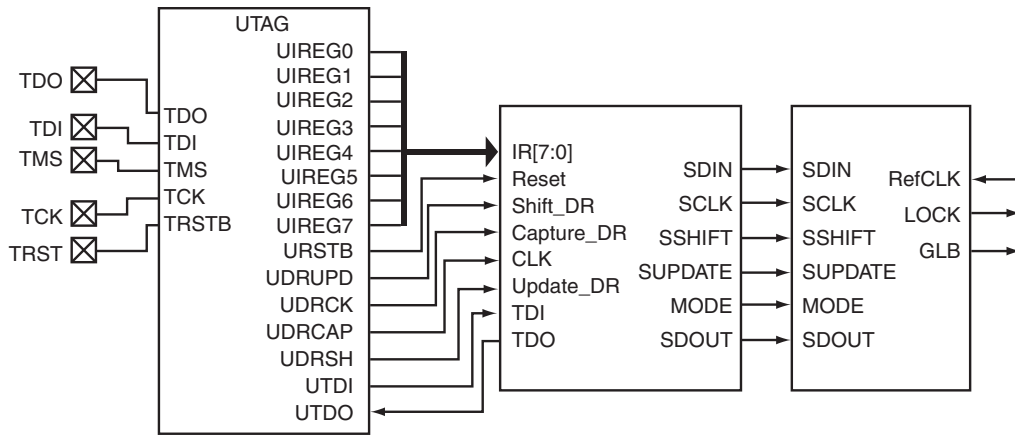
TDO
TDI
TMS
TCK
TRST

UTAG
TDO
TDI
TMS
TCK
TRSTB
UIREG0
UIREG1
UIREG2
UIREG3
UIREG4
UIREG5
UIREG6
UIREG7
URSTB
UDRUPD
UDRCK
UDRCAP
UDRSH
UTDI
UTDO

IR[7:0]
Reset
Shift_DR
Capture_DR
CLK
Update_DR
TDI
TDO
SDIN
SCLK
SSHIFT
SUPDATE
MODE
SDOUT

SDIN
SCLK
SSHIFT
SUPDATE
MODE
SDOUT
RefCLK
LOCK
GLB